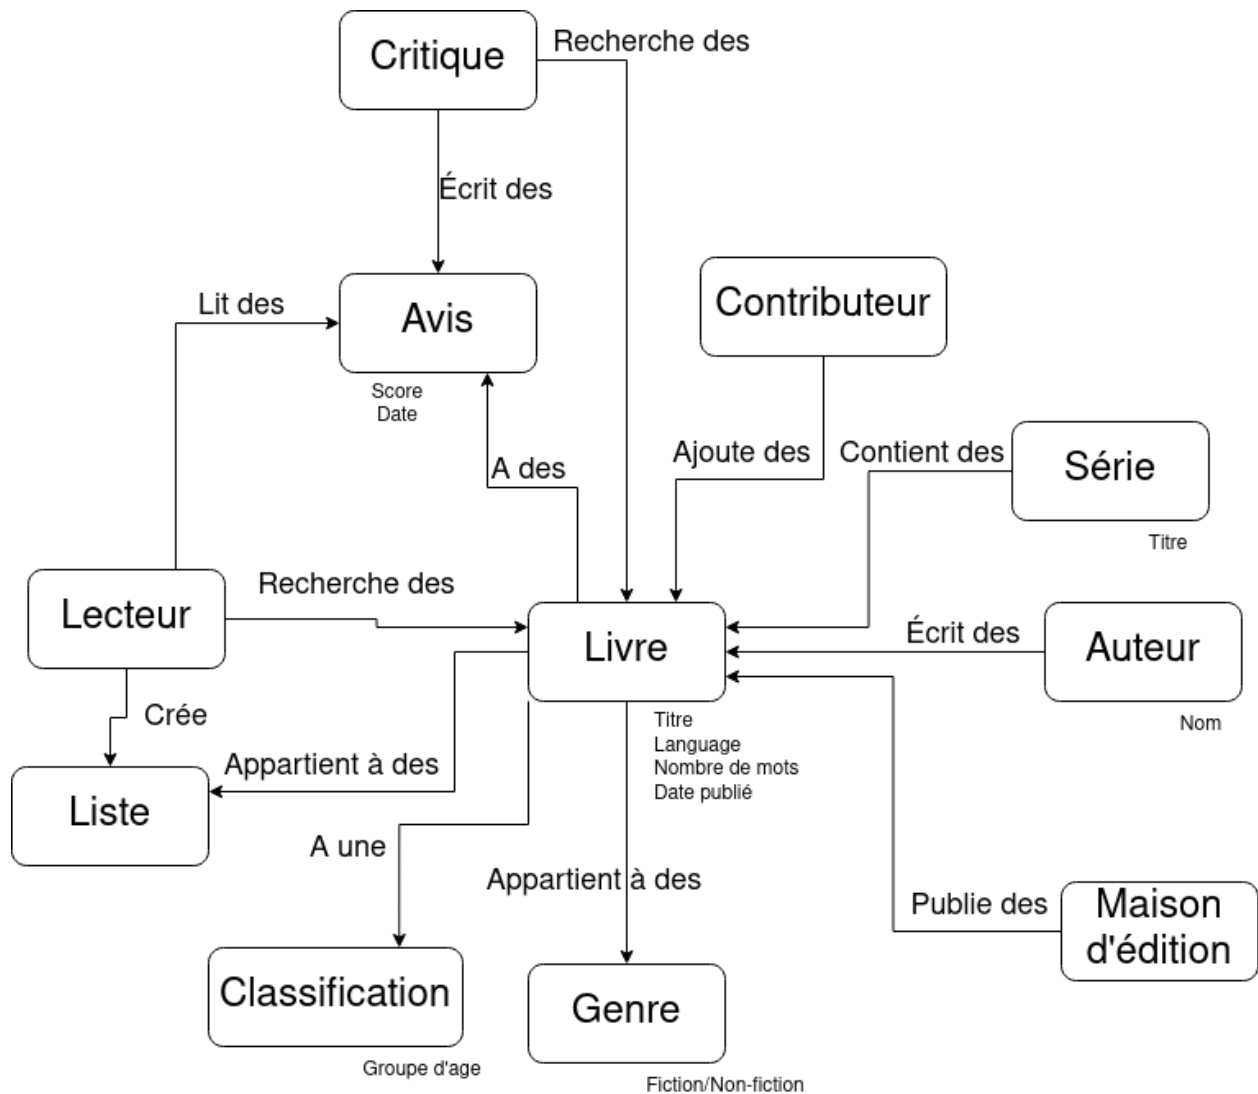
Critique
Recherche des
Écrit des
Lit des
Avis
Score
Date
Contributeur
A des
Ajoute des
Contient des
Série
Titre
Lecteur
Recherche des
Livre
Écrit des
Auteur
Nom
Crée
Titre
Language
Nombre de mots
Date publié
Appartient à des
Liste
A une
Appartient à des
Publie des
Maison d'édition
Classification
Groupe d'age
Genre
Fiction/Non-fiction